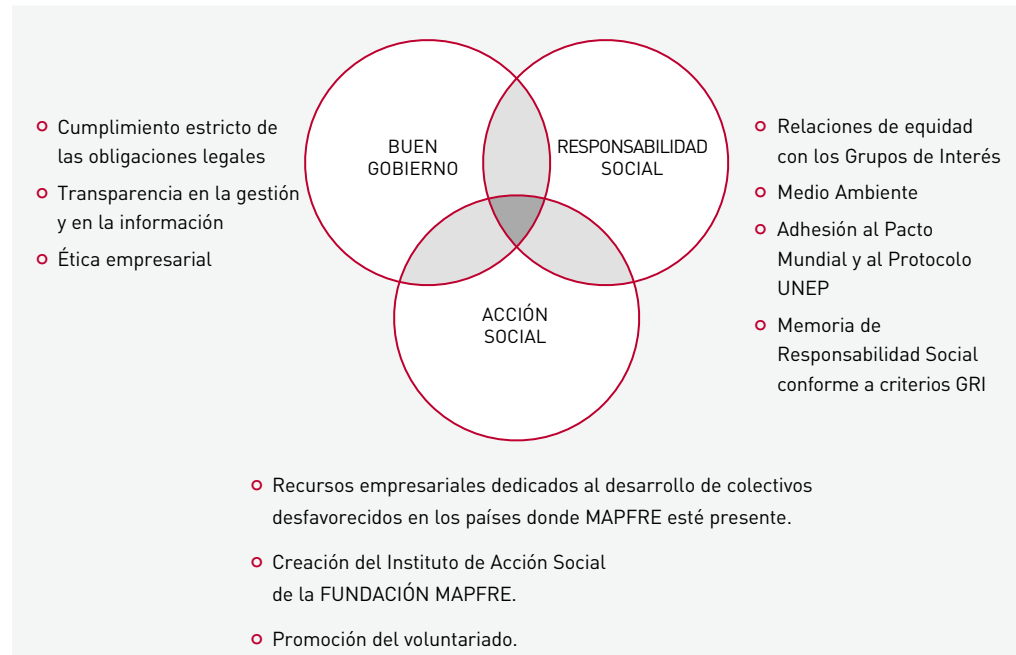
- Cumplimiento estricto de las obligaciones legales
- Transparencia en la gestión y en la información
- Ética empresarial

BUEN GOBIERNO

RESPONSABILIDAD SOCIAL

ACCIÓN SOCIAL

- Relaciones de equidad con los Grupos de Interés
- Medio Ambiente
- Adhesión al Pacto Mundial y al Protocolo UNEP
- Memoria de Responsabilidad Social conforme a criterios GRI

- Recursos empresariales dedicados al desarrollo de colectivos desfavorecidos en los países donde MAPFRE esté presente.
- Creación del Instituto de Acción Social de la FUNDACIÓN MAPFRE.
- Promoción del voluntariado.